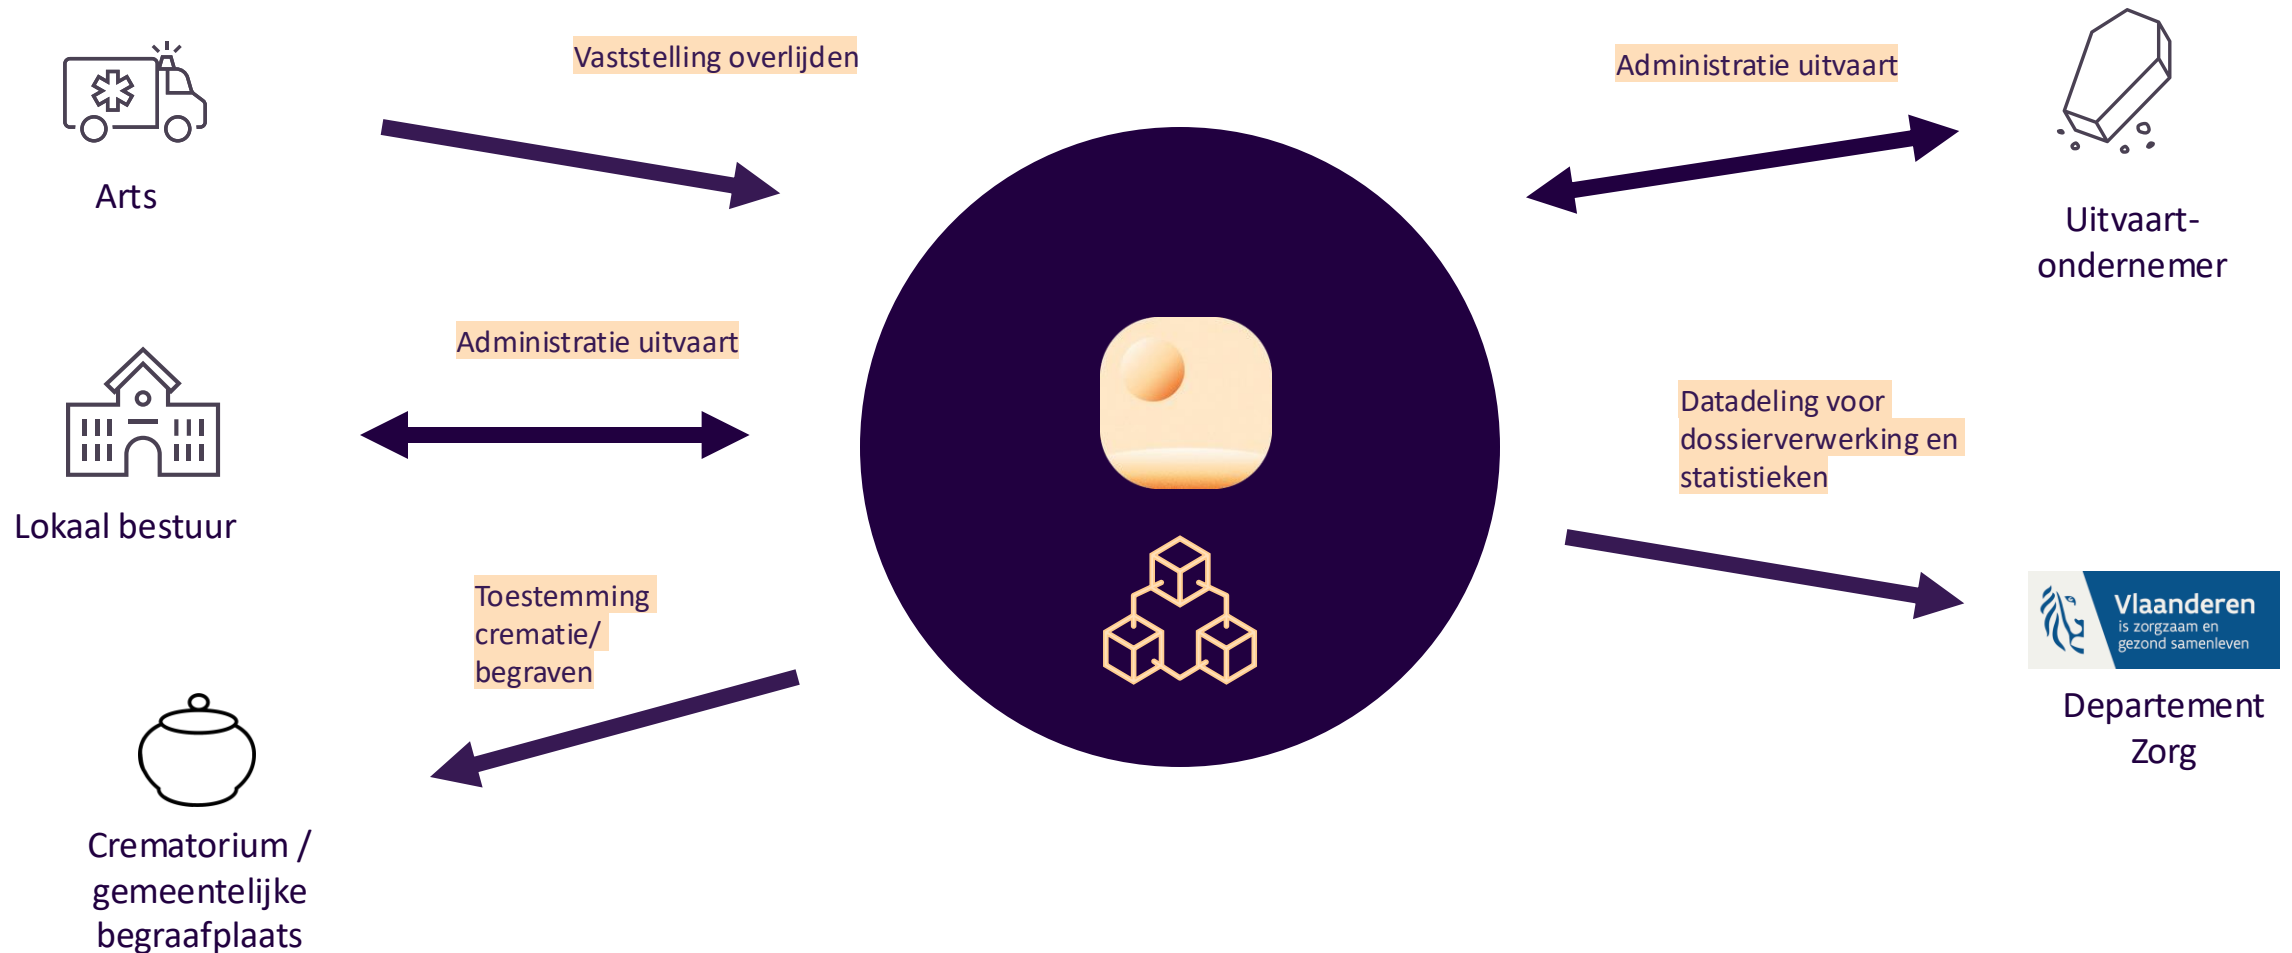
Vaststelling overlijden

Administratie uitvaart

Arts

Uitvaart-ondernemer

Administratie uitvaart

Datadeling voor dossierverwerking en statistieken

Lokaal bestuur

Toestemming crematie/ begraven

Vlaanderen
is zorgzaam en gezond samenleven

Departement Zorg

Crematorium / gemeentelijke begraafplaats